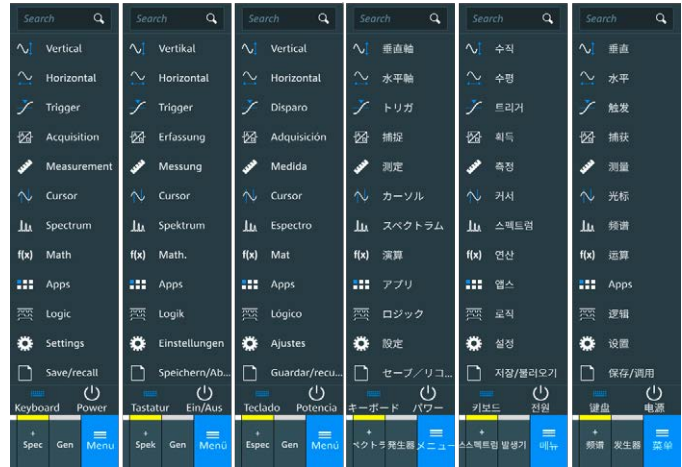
Search

Vertical
Horizontal
Trigger
Acquisition
Measurement
Cursor
Spectrum
f(x) Math
Apps
Logic
Settings
Save/recall

Keyboard
Power

Spec
Gen
Menu

Search

Vertikal
Horizontal
Trigger
Erfassung
Messung
Cursor
Spektrum
f(x) Math.
Apps
Logik
Einstellungen
Speichern/Ab...

Tastatur
Ein/Aus

Spek
Gen
Menü

Search

Vertical
Horizontal
Disparo
Adquisición
Medida
Cursor
Espectro
f(x) Mat
Apps
Lógico
Ajustes
Guardar/recu...

Teclado
Potencia

Espec
Gen
Menú

Search

垂直軸
水平軸
トリガ
捕捉
測定
カーソル
スペクトラム
f(x) 演算
アプリ
ロジック
設定
セーブ／リコ...

キーボード
パワー

ペクトラ
発生器
メニュー

Search

수직
수평
트리거
획득
측정
커서
스펙트럼
f(x) 연산
앱스
로직
설정
저장/불러오기

키보드
전원

스펙트럼
발생기
메뉴

Search

垂直
水平
触发
捕获
测量
光标
频谱
f(x) 运算
Apps
逻辑
设置
保存/调用

键盘
电源

频谱
发生器
菜单